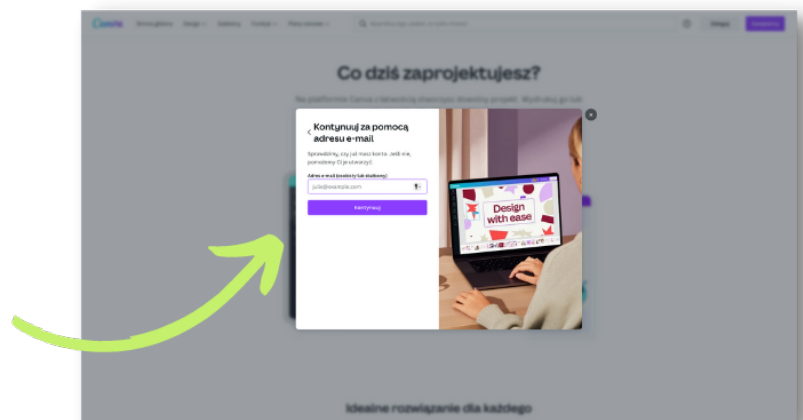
Canva Strona główna Design Szablony Funkcje Plany cenowe

Zaloguj Zarejestruj

Co dziś zaprojektujesz?

Na platformie Canva z łatwością stworzysz dowolny projekt. Wystarczy go tak

Kontynuuj za pomocą adresu e-mail

Sprawdzimy, czy już masz konto. Jeśli nie, pomożemy Ci je utworzyć.

Adres e-mail (osobisty lub służbowy)

julie@example.com

Kontynuuj

Design with ease

Idealne rozwiązanie dla każdego